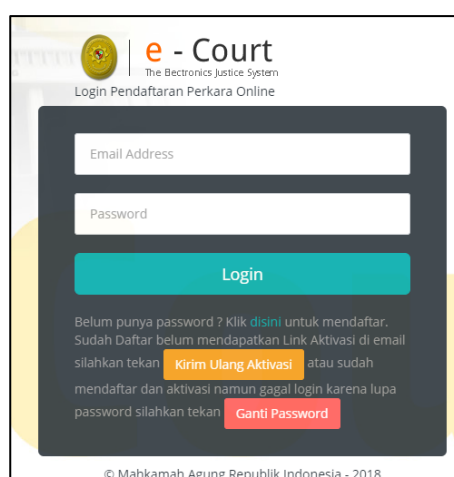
e - Court
The Electronics Justice System
Login Pendaftaran Perkara Online

Email Address

Password

Login

Belum punya password ? Klik disini untuk mendaftar. Sudah Daftar belum mendapatkan Link Aktivasi di email silahkan tekan Kirim Ulang Aktivasi atau sudah mendaftar dan aktivasi namun gagal login karena lupa password silahkan tekan Ganti Password

© Mahkamah Agung Republik Indonesia - 2018